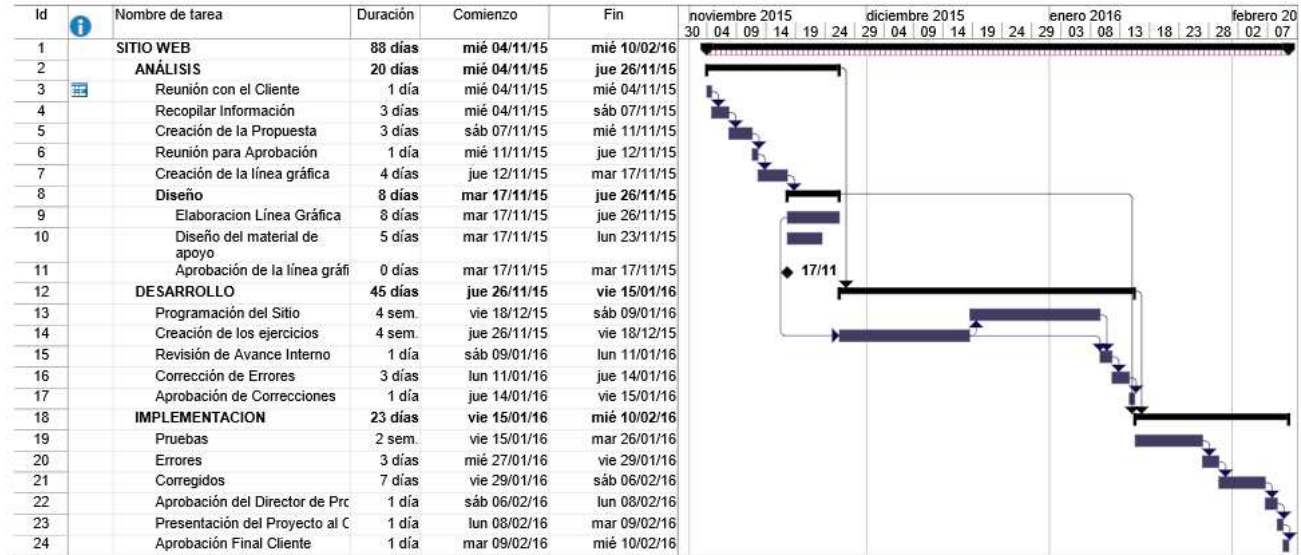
| Id | | Nombre de tarea | Duración | Comienzo | Fin |
|---|---|---|---|---|---|
| 1 | | SITIO WEB | 88 días | mié 04/11/15 | mié 10/02/16 |
| 2 | | ANÁLISIS | 20 días | mié 04/11/15 | jue 26/11/15 |
| 3 | | Reunión con el Cliente | 1 día | mié 04/11/15 | mié 04/11/15 |
| 4 | | Recopilar Información | 3 días | mié 04/11/15 | sáb 07/11/15 |
| 5 | | Creación de la Propuesta | 3 días | sáb 07/11/15 | mié 11/11/15 |
| 6 | | Reunión para Aprobación | 1 día | mié 11/11/15 | jue 12/11/15 |
| 7 | | Creación de la línea gráfica | 4 días | jue 12/11/15 | mar 17/11/15 |
| 8 | | Diseño | 8 días | mar 17/11/15 | jue 26/11/15 |
| 9 | | Elaboracion Línea Gráfica | 8 días | mar 17/11/15 | jue 26/11/15 |
| 10 | | Diseño del material de apoyo | 5 días | mar 17/11/15 | lun 23/11/15 |
| 11 | | Aprobación de la línea gráfi | 0 días | mar 17/11/15 | mar 17/11/15 |
| 12 | | DESARROLLO | 45 días | jue 26/11/15 | vie 15/01/16 |
| 13 | | Programación del Sitio | 4 sem. | vie 18/12/15 | sáb 09/01/16 |
| 14 | | Creación de los ejercicios | 4 sem. | jue 26/11/15 | vie 18/12/15 |
| 15 | | Revisión de Avance Interno | 1 día | sáb 09/01/16 | lun 11/01/16 |
| 16 | | Corrección de Errores | 3 días | lun 11/01/16 | jue 14/01/16 |
| 17 | | Aprobación de Correcciones | 1 día | jue 14/01/16 | vie 15/01/16 |
| 18 | | IMPLEMENTACION | 23 días | vie 15/01/16 | mié 10/02/16 |
| 19 | | Pruebas | 2 sem. | vie 15/01/16 | mar 26/01/16 |
| 20 | | Errores | 3 días | mié 27/01/16 | vie 29/01/16 |
| 21 | | Corregidos | 7 días | vie 29/01/16 | sáb 06/02/16 |
| 22 | | Aprobación del Director de Prc | 1 día | sáb 06/02/16 | lun 08/02/16 |
| 23 | | Presentación del Proyecto al C | 1 día | lun 08/02/16 | mar 09/02/16 |
| 24 | | Aprobación Final Cliente | 1 día | mar 09/02/16 | mié 10/02/16 |

noviembre 2015 diciembre 2015 enero 2016 febrero 20
30 04 09 14 19 24 29 04 09 14 19 24 29 03 08 13 18 23 28 02 07

17/11